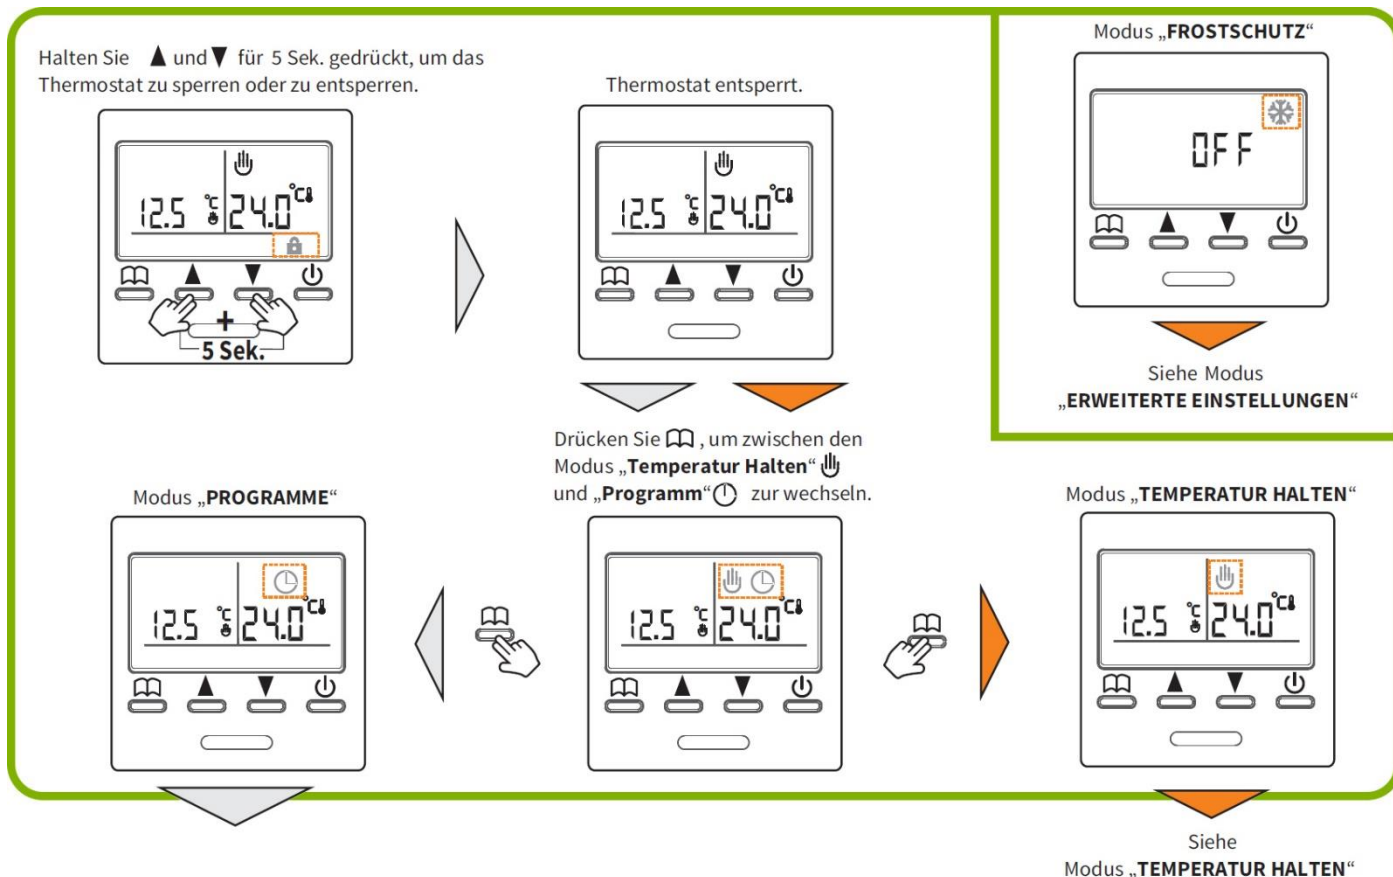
Halten Sie ▲ und ▼ für 5 Sek. gedrückt, um das Thermostat zu sperren oder zu entsperren.

12.5 °C 24.0 °C

+

5 Sek.

Thermostat entsperrt.

12.5 °C 24.0 °C

Modus „FROSTSCHUTZ“

OFF

Siehe Modus „ERWEITERTE EINSTELLUNGEN“

Drücken Sie, um zwischen den Modus „Temperatur Halten“ und „Programm“ zur wechseln.

Modus „PROGRAMME“

12.5 °C 24.0 °C

12.5 °C 24.0 °C

Modus „TEMPERATUR HALTEN“

12.5 °C 24.0 °C

Siehe Modus „TEMPERATUR HALTEN“